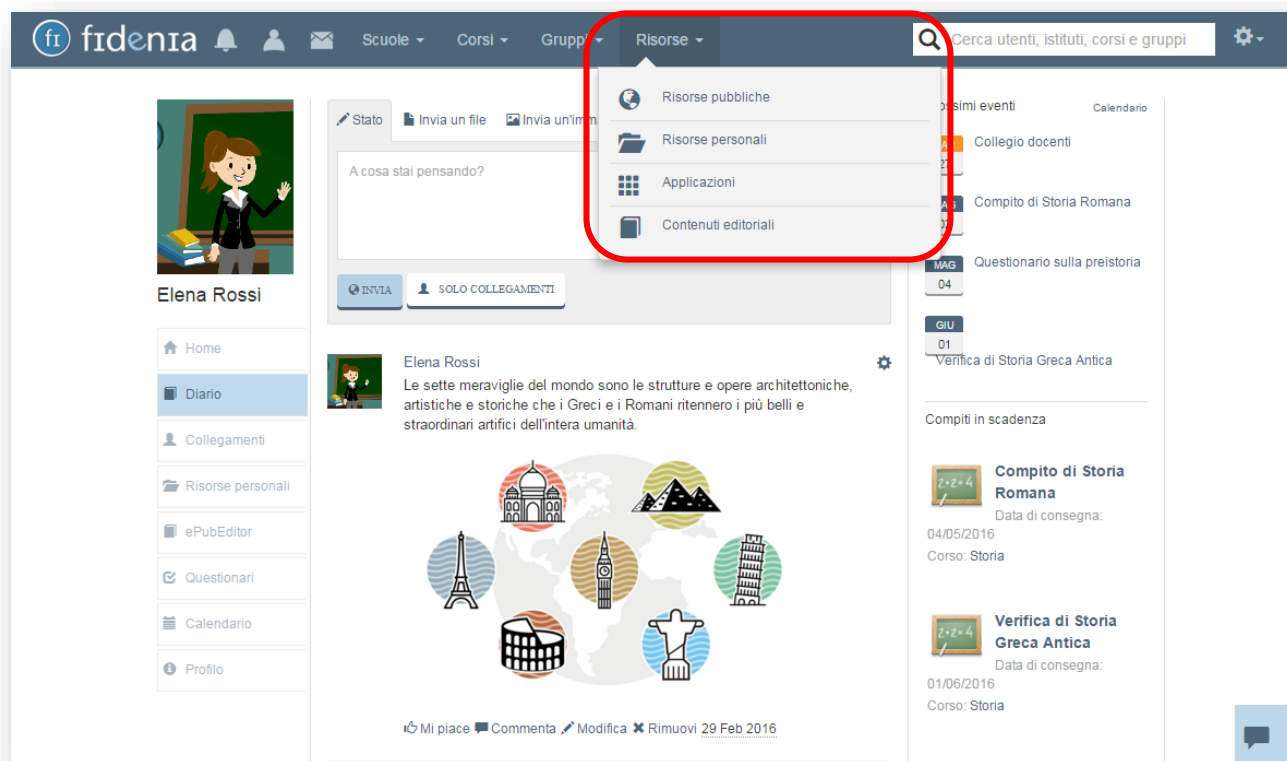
fidenia Scuole Corsi Gruppi Risorse Cerca utenti, istituti, corsi e gruppi

Risorse pubbliche
Risorse personali
Applicazioni
Contenuti editoriali

Stato Invia un file Invia un'imm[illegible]

A cosa stai pensando?

INVIA SOLO COLLEGAMENTI

Elena Rossi

Home
Diario
Collegamenti
Risorse personali
ePubEditor
Questionari
Calendario
Profilo

Elena Rossi
Le sette meraviglie del mondo sono le strutture e opere architettoniche, artistiche e storiche che i Greci e i Romani ritennero i più belli e straordinari artifici dell'intera umanità.

Mi piace Commenta Modifica Rimuovi 29 Feb 2016

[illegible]ssimi eventi Calendario
Collegio docenti
Compito di Storia Romana
MAG 04 Questionario sulla preistoria
GIU 01 Verifica di Storia Greca Antica

Compiti in scadenza

Compito di Storia Romana
Data di consegna: 04/05/2016
Corso: Storia

Verifica di Storia Greca Antica
Data di consegna: 01/06/2016
Corso: Storia